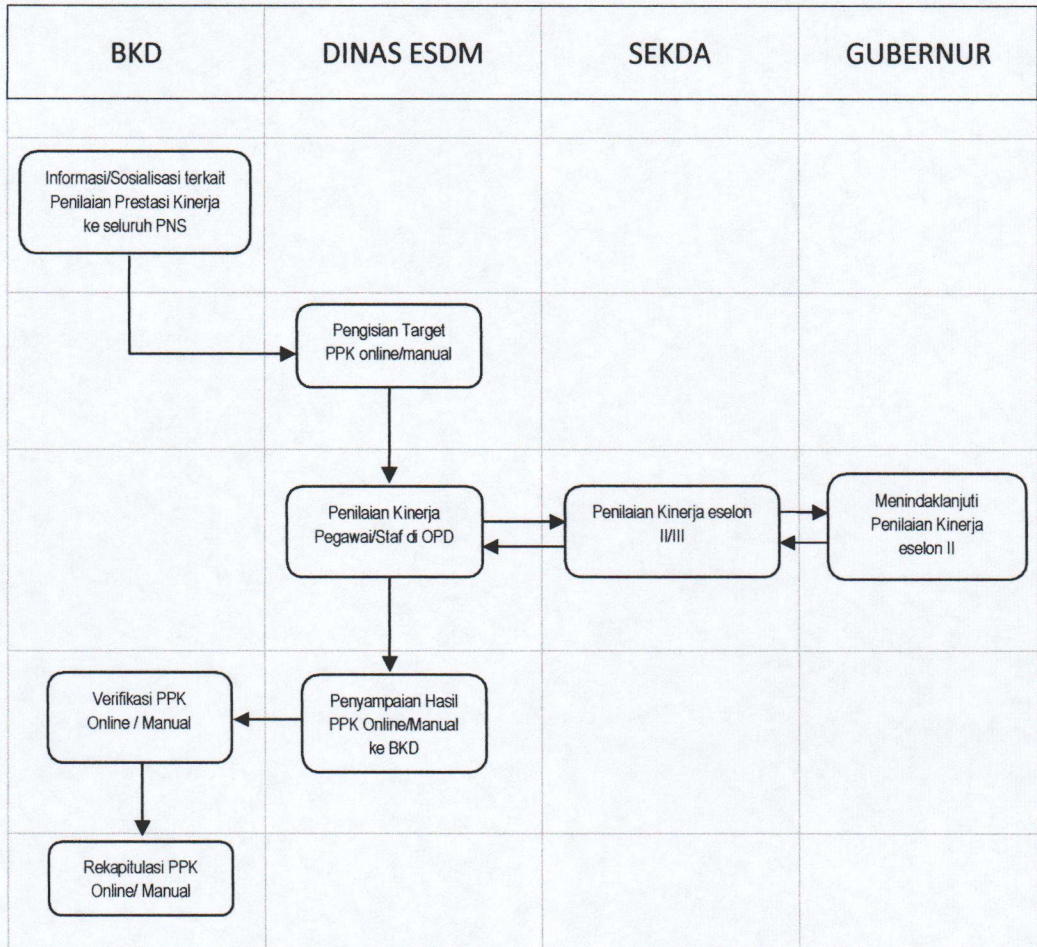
| BKD | DINAS ESDM | SEKDA | GUBERNUR |
|---|---|---|---|
| Informasi/Sosialisasi terkait Penilaian Prestasi Kinerja ke seluruh PNS | | | |
| | Pengisian Target PPK online/manual | | |
| | Penilaian Kinerja Pegawai/Staf di OPD | Penilaian Kinerja eselon II/III | Menindaklanjuti Penilaian Kinerja eselon II |
| Verifikasi PPK Online / Manual | Penyampaian Hasil PPK Online/Manual ke BKD | | |
| Rekapitulasi PPK Online/ Manual | | | |